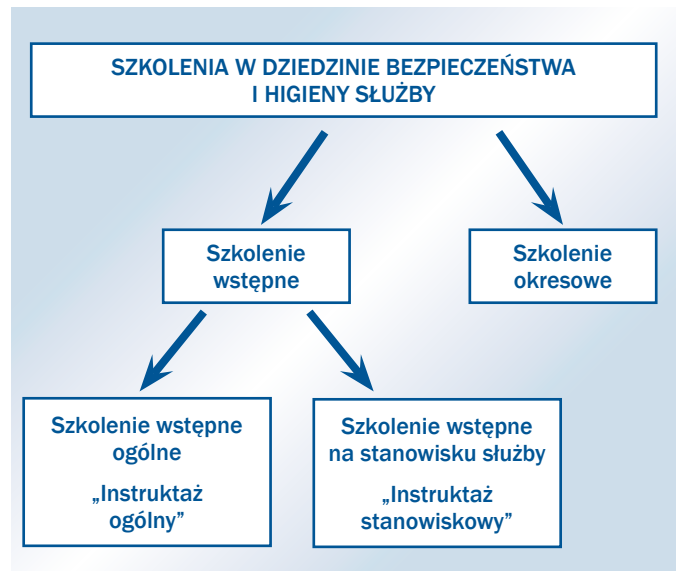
SZKOLENIA W DZIEDZINIE BEZPIECZEŃSTWA I HIGIENY SŁUŻBY

Szkolenie wstępne

Szkolenie okresowe

Szkolenie wstępne ogólne

„Instruktaż ogólny”

Szkolenie wstępne na stanowisku służby

„Instruktaż stanowiskowy”